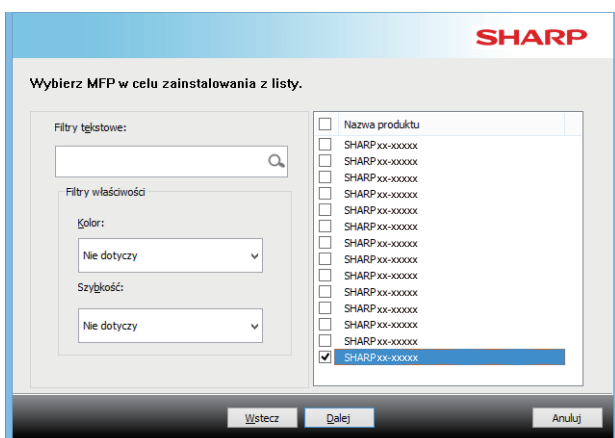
SHARP

Wybierz MFP w celu zainstalowania z listy.

Filtry tekstowe:

Filtry właściwości

Kolor:

Nie dotyczy

Szybkość:

Nie dotyczy

| | Nazwa produktu |
|---|---|
| | SHARP xx-xxxxx |
| | SHARP xx-xxxxx |
| | SHARP xx-xxxxx |
| | SHARP xx-xxxxx |
| | SHARP xx-xxxxx |
| | SHARP xx-xxxxx |
| | SHARP xx-xxxxx |
| | SHARP xx-xxxxx |
| | SHARP xx-xxxxx |
| | SHARP xx-xxxxx |
| | SHARP xx-xxxxx |
| | SHARP xx-xxxxx |
| | SHARP xx-xxxxx |
| | SHARP xx-xxxxx |
| ✔ | SHARP xx-xxxxx |

Wstecz Dalej Anuluj